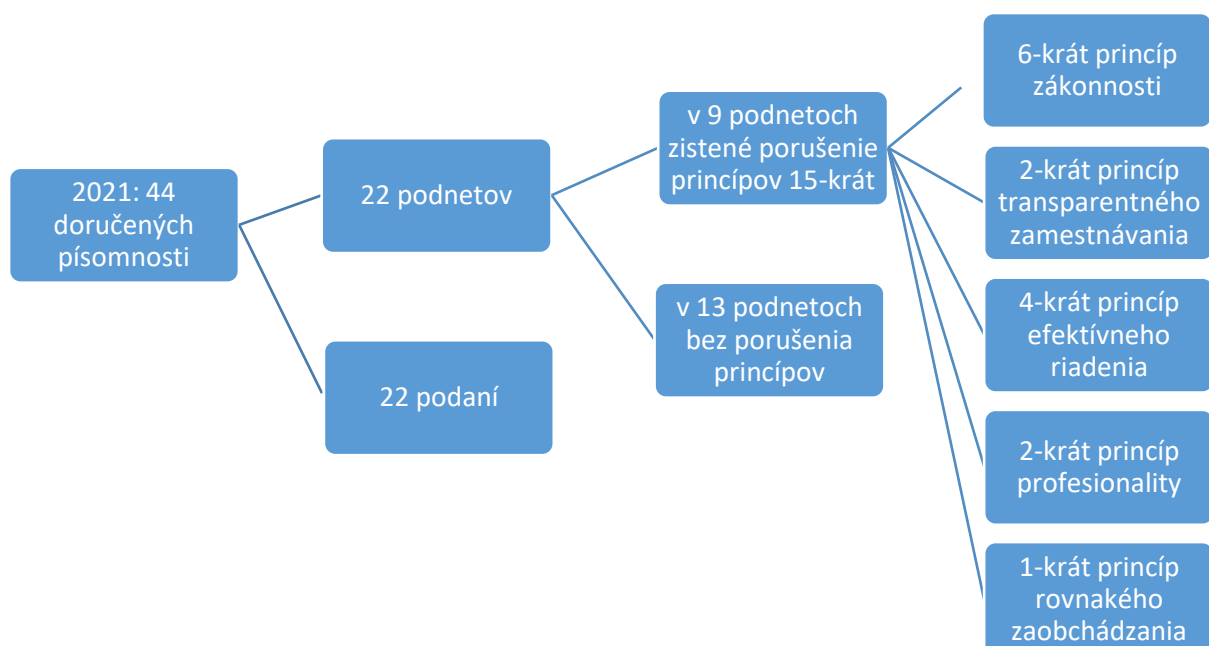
2021: 44 doručených písomnosti

22 podnetov

22 podaní

v 9 podnetoch zistené porušenie princípov 15-krát

v 13 podnetoch bez porušenia princípov

6-krát princíp zákonnosti

2-krát princíp transparentného zamestnávania

4-krát princíp efektívneho riadenia

2-krát princíp profesionality

1-krát princíp rovnakého zaobchádzania